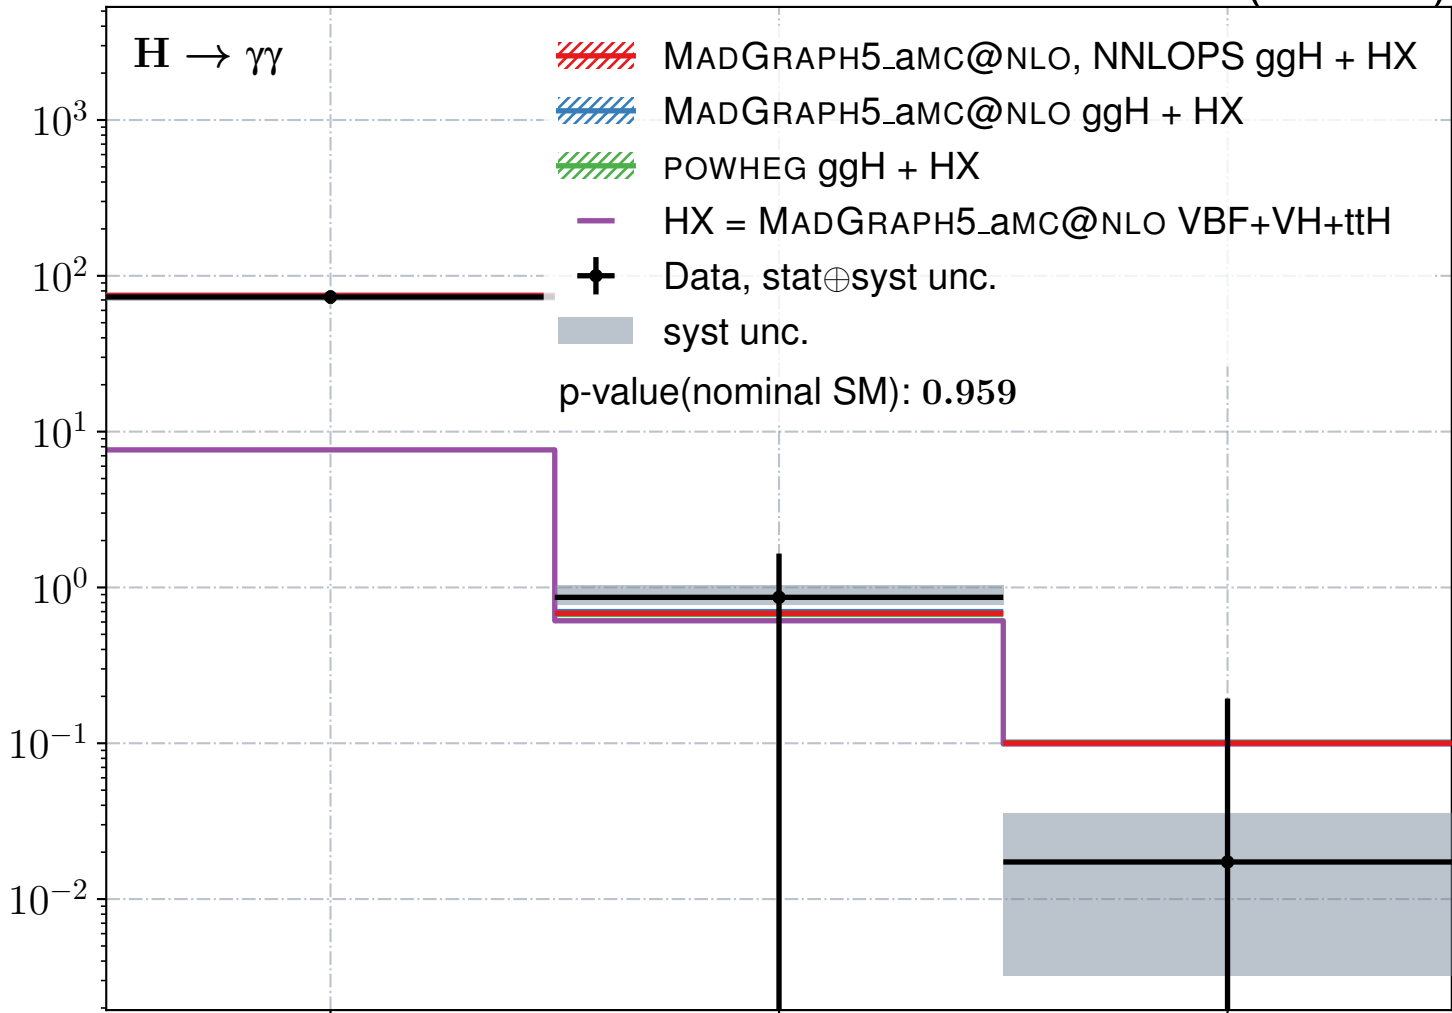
$\mathbf{H} \rightarrow \gamma\gamma$

MADGRAPH5_aMC@NLO, NNLOPS ggH + HX
MADGRAPH5_aMC@NLO ggH + HX
POWHEG ggH + HX
HX = MADGRAPH5_aMC@NLO VBF+VH+ttH
Data, stat$\oplus$syst unc.
syst unc.
p-value(nominal SM): $\mathbf{0.959}$

$10^3$
$10^2$
$10^1$
$10^0$
$10^{-1}$
$10^{-2}$